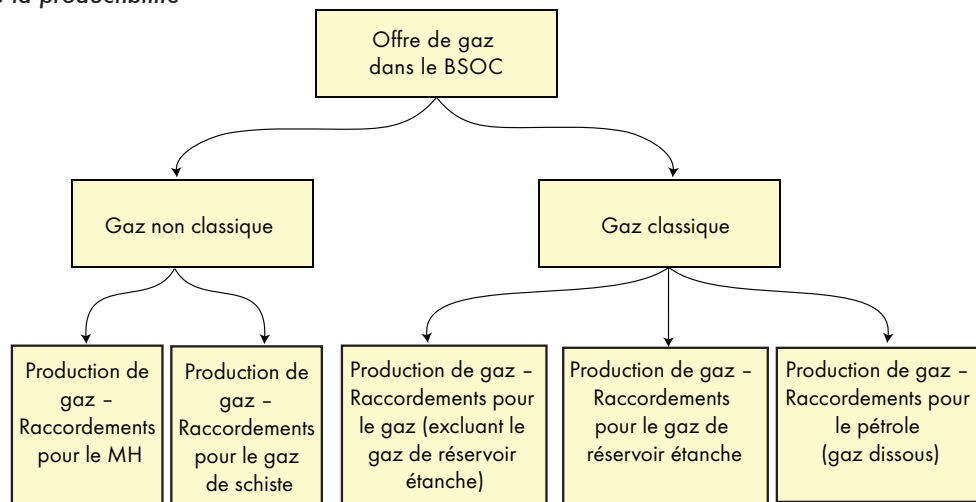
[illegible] la productibilité

Offre de gaz dans le BSOC

Gaz non classique

Gaz classique

Production de gaz – Raccordements pour le MH

Production de gaz – Raccordements pour le gaz de schiste

Production de gaz – Raccordements pour le gaz (excluant le gaz de réservoir étanche)

Production de gaz – Raccordements pour le gaz de réservoir étanche

Production de gaz – Raccordements pour le pétrole (gaz dissous)